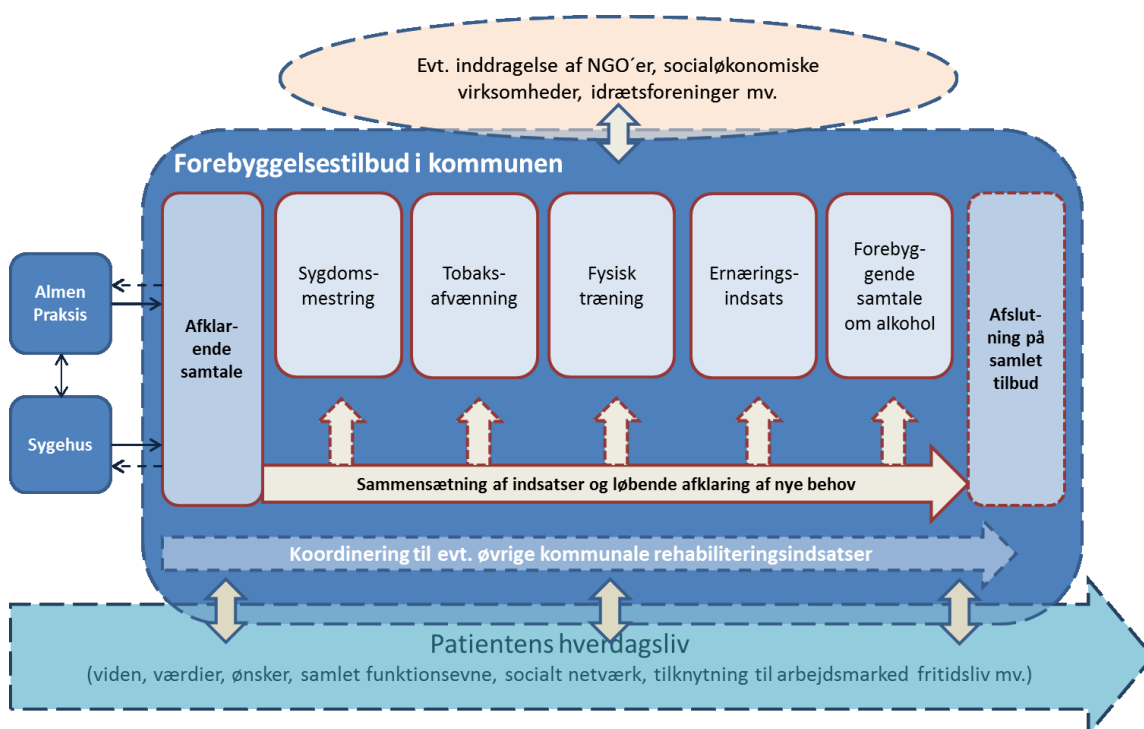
Evt. inddragelse af NGO´er, socialøkonomiske virksomheder, idrætsforeninger mv.

Forebyggelsestilbud i kommunen

Almen Praksis

Sygehus

Afklarende samtale

Sygdomsmestring

Tobaksafvænning

Fysisk træning

Ernæringsindsats

Forebyggende samtale om alkohol

Afslutning på samlet tilbud

Sammensætning af indsatser og løbende afklaring af nye behov

Koordinering til evt. øvrige kommunale rehabiliteringsindsatser

Patientens hverdagsliv

(viden, værdier, ønsker, samlet funktionsevne, socialt netværk, tilknytning til arbejdsmarked fritidsliv mv.)